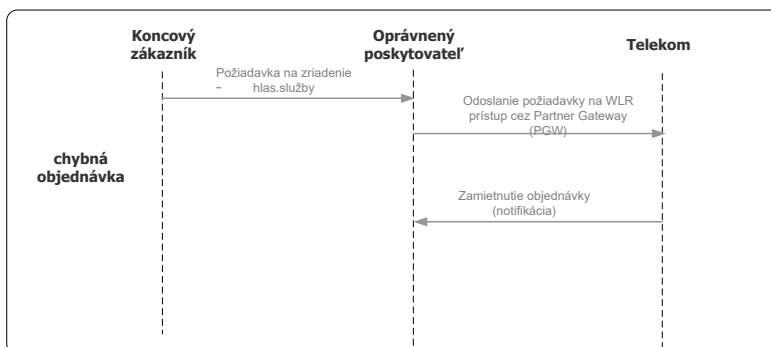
Koncový zákazník

Oprávnený poskytovateľ

Telekom

Požiadavka na zriadenie
- hlas.služby

Odoslanie požiadavky na WLR prístup cez Partner Gateway (PGW)

chybná objednávka

Zamietnutie objednávky (notifikácia)